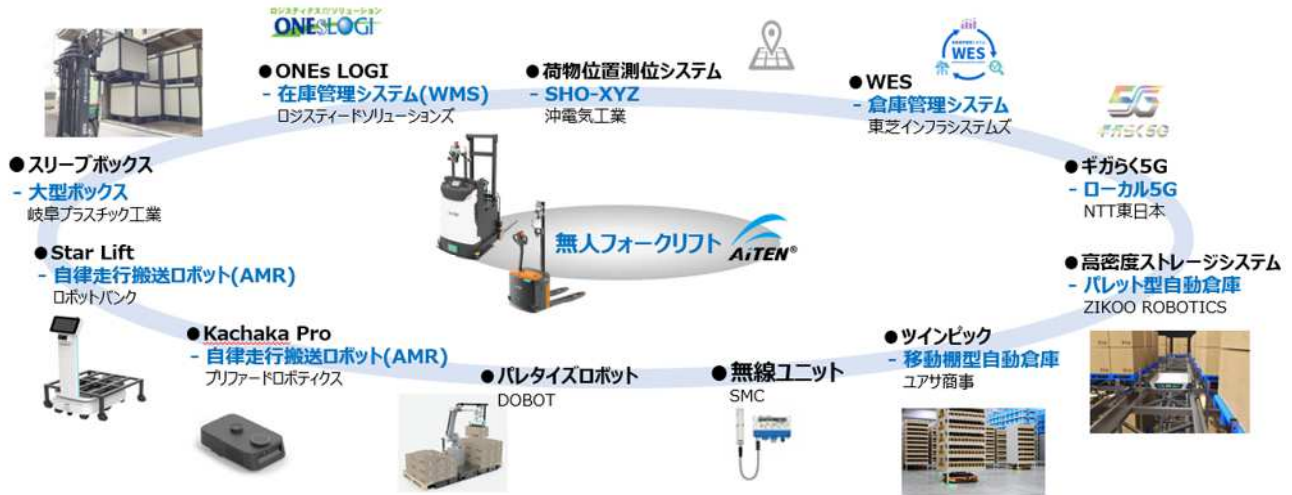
ロジスティクスソリューション
ONEsLOGI

●ONEs LOGI
- 在庫管理システム(WMS)
ロジスティードソリューションズ

●荷物位置測位システム
- SHO-XYZ
沖電気工業

WES

●WES
- 倉庫管理システム
東芝インフラシステムズ

5G
ギガらく5G

●スリーブボックス
- 大型ボックス
岐阜プラスチック工業

●ギガらく5G
- ローカル5G
NTT東日本

無人フォークリフト AiTEN®

●Star Lift
- 自律走行搬送ロボット(AMR)
ロボットバンク

●高密度ストレージシステム
- パレット型自動倉庫
ZIKOO ROBOTICS

●Kachaka Pro
- 自律走行搬送ロボット(AMR)
プリファードロボティクス

●ツインピック
- 移動棚型自動倉庫
ユアサ商事

●パレタイズロボット
DOBOT

●無線ユニット
SMC